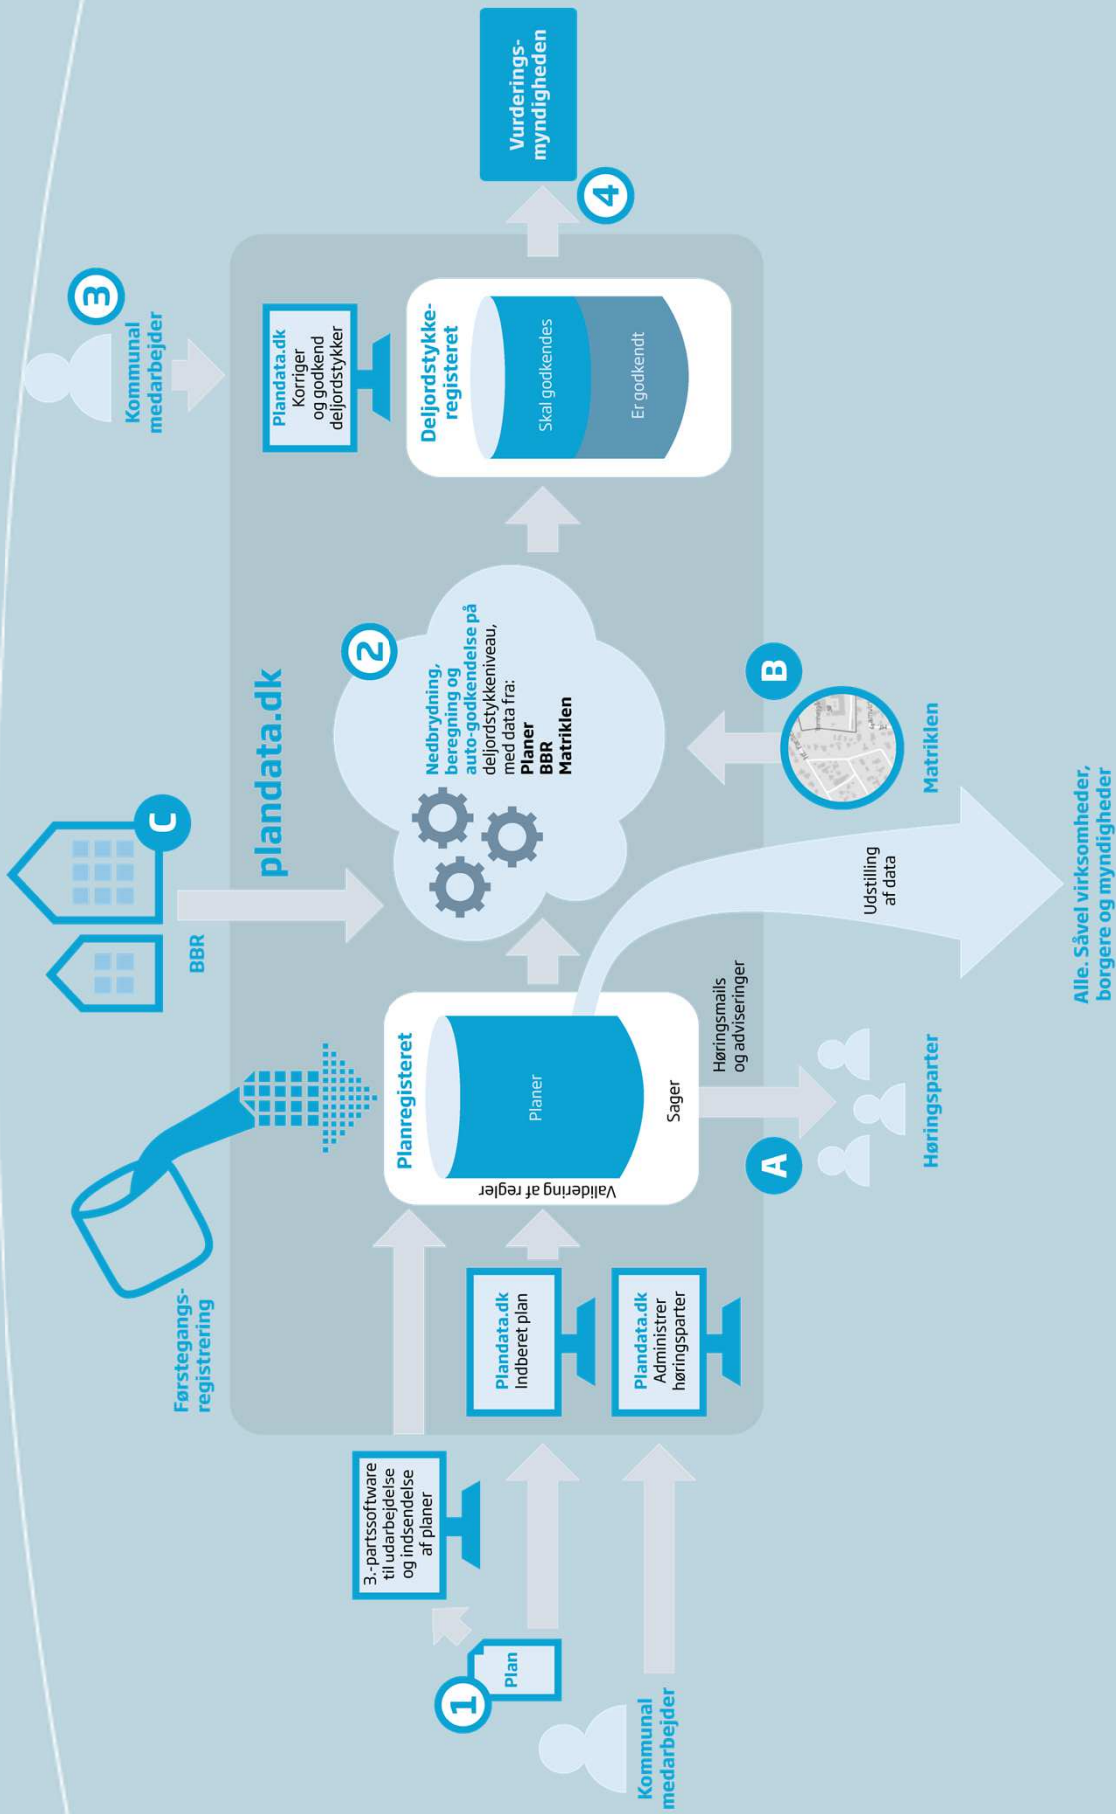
Vurderingsmyndigheden

4

3

Kommunal medarbejder

Plandata.dk
Korriger og godkend deljordstykker

Deljordstykkeregisteret

Skal godkendes

Er godkendt

plandata.dk

2

Nedbrydning, beregning og auto-godkendelse på deljordstykkeniveau, med data fra:
Planer
BBR
Matriklen

C

BBR

B

Matriklen

Udstilling af data

Alle. Såvel virksomheder, borgere og myndigheder

Planregisteret

Planer

Sager

Validering af regler

Høringsmails og adviseringer

A

Høringsparter

Førstegangsregistrering

Plandata.dk
Indberet plan

Plandata.dk
Administrer høringsparter

3.-partssoftware til udarbejdelse og indsendelse af planer

1

Plan

Kommunal medarbejder